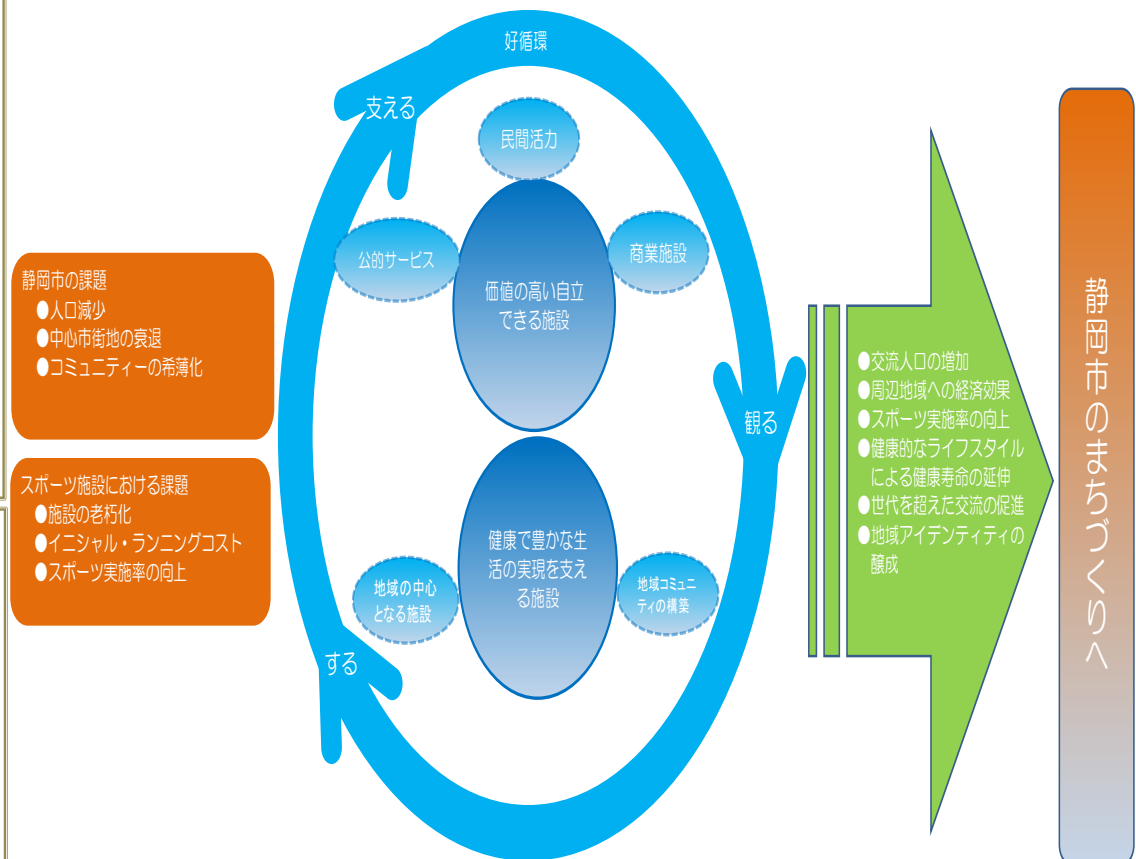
静岡市の課題
●人口減少
●中心市街地の衰退
●コミュニティーの希薄化

スポーツ施設における課題
●施設の老朽化
●イニシャル・ランニングコスト
●スポーツ実施率の向上

好循環

支える

観る

する

民間活力

公的サービス

商業施設

価値の高い自立できる施設

健康で豊かな生活の実現を支える施設

地域の中心となる施設

地域コミュニティの構築

●交流人口の増加
●周辺地域への経済効果
●スポーツ実施率の向上
●健康的なライフスタイルによる健康寿命の延伸
●世代を超えた交流の促進
●地域アイデンティティの醸成

静岡市のまちづくりへ